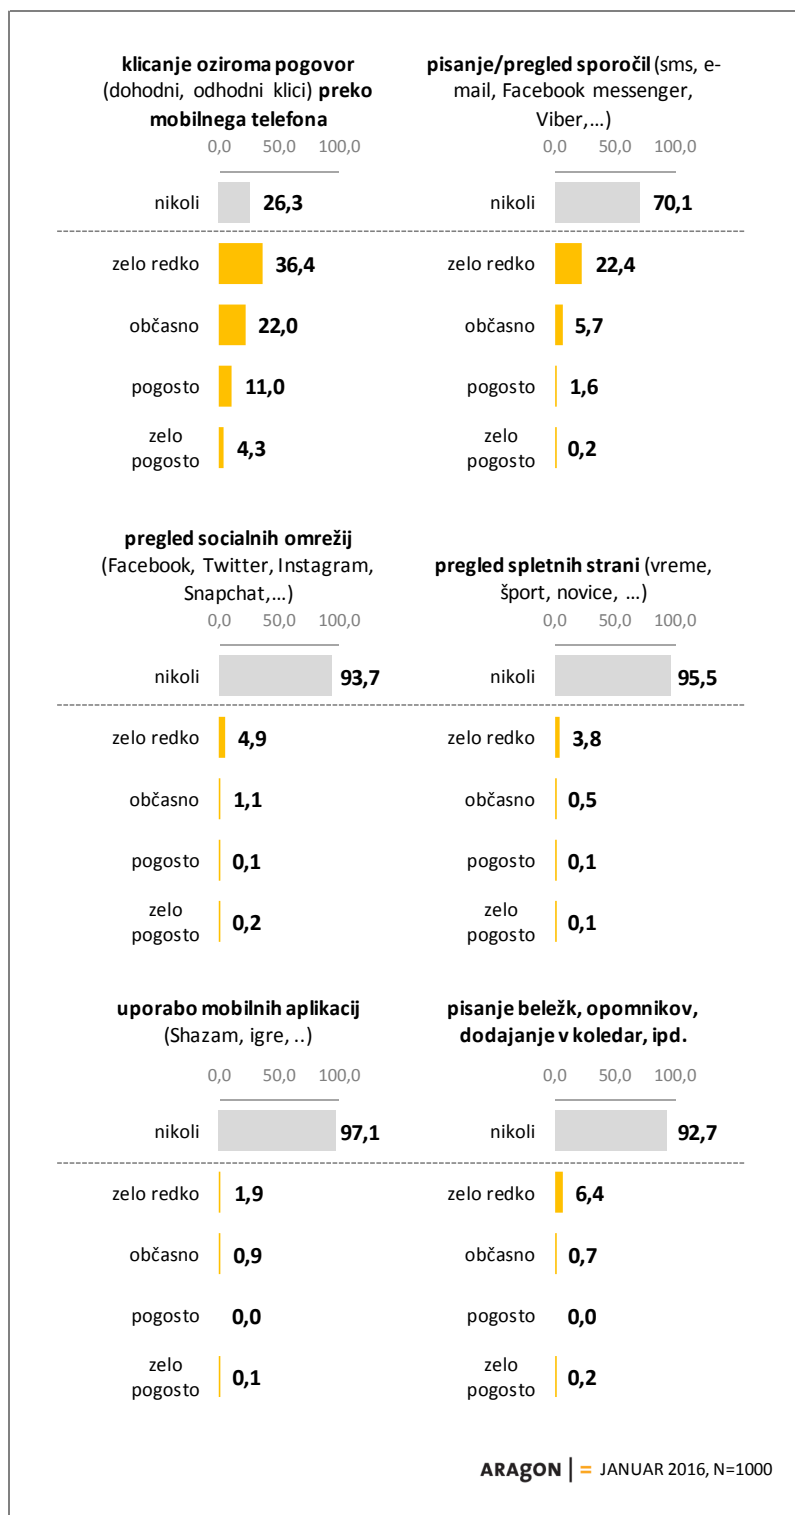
**klicanje oziroma pogovor** (dohodni, odhodni klici) **preko mobilnega telefona**

0,0 50,0 100,0

| | |
|---|---|
| nikoli | 26,3 |
| zelo redko | 36,4 |
| občasno | 22,0 |
| pogosto | 11,0 |
| zelo pogosto | 4,3 |

**pisanje/pregled sporočil** (sms, e-mail, Facebook messenger, Viber,...)

0,0 50,0 100,0

| | |
|---|---|
| nikoli | 70,1 |
| zelo redko | 22,4 |
| občasno | 5,7 |
| pogosto | 1,6 |
| zelo pogosto | 0,2 |

**pregled socialnih omrežij** (Facebook, Twitter, Instagram, Snapchat,...)

0,0 50,0 100,0

| | |
|---|---|
| nikoli | 93,7 |
| zelo redko | 4,9 |
| občasno | 1,1 |
| pogosto | 0,1 |
| zelo pogosto | 0,2 |

**pregled spletnih strani** (vreme, šport, novice, ...)

0,0 50,0 100,0

| | |
|---|---|
| nikoli | 95,5 |
| zelo redko | 3,8 |
| občasno | 0,5 |
| pogosto | 0,1 |
| zelo pogosto | 0,1 |

**uporabo mobilnih aplikacij** (Shazam, igre, ..)

0,0 50,0 100,0

| | |
|---|---|
| nikoli | 97,1 |
| zelo redko | 1,9 |
| občasno | 0,9 |
| pogosto | 0,0 |
| zelo pogosto | 0,1 |

**pisanje beležk, opomnikov, dodajanje v koledar, ipd.**

0,0 50,0 100,0

| | |
|---|---|
| nikoli | 92,7 |
| zelo redko | 6,4 |
| občasno | 0,7 |
| pogosto | 0,0 |
| zelo pogosto | 0,2 |

ARAGON | = JANUAR 2016, N=1000